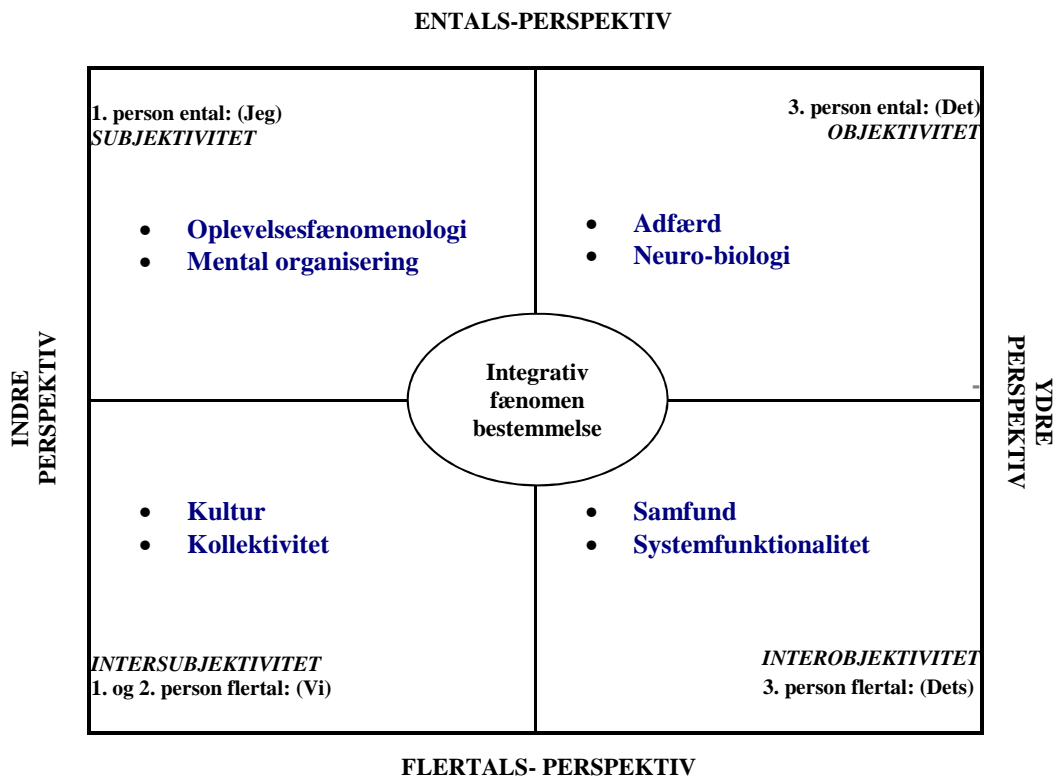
ENTALS-PERSPEKTIV

1. person ental: (Jeg)
*SUBJEKTIVITET*

- Oplevelsesfænomenologi
- Mental organisering

3. person ental: (Det)
*OBJEKTIVITET*

- Adfærd
- Neuro-biologi

INDRE PERSPEKTIV

Integrativ fænomen bestemmelse

YDRE PERSPEKTIV

- Kultur
- Kollektivitet

*INTERSUBJEKTIVITET*
1. og 2. person flertal: (Vi)

- Samfund
- Systemfunktionalitet

*INTEROBJEKTIVITET*
3. person flertal: (Dets)

FLERTALS- PERSPEKTIV